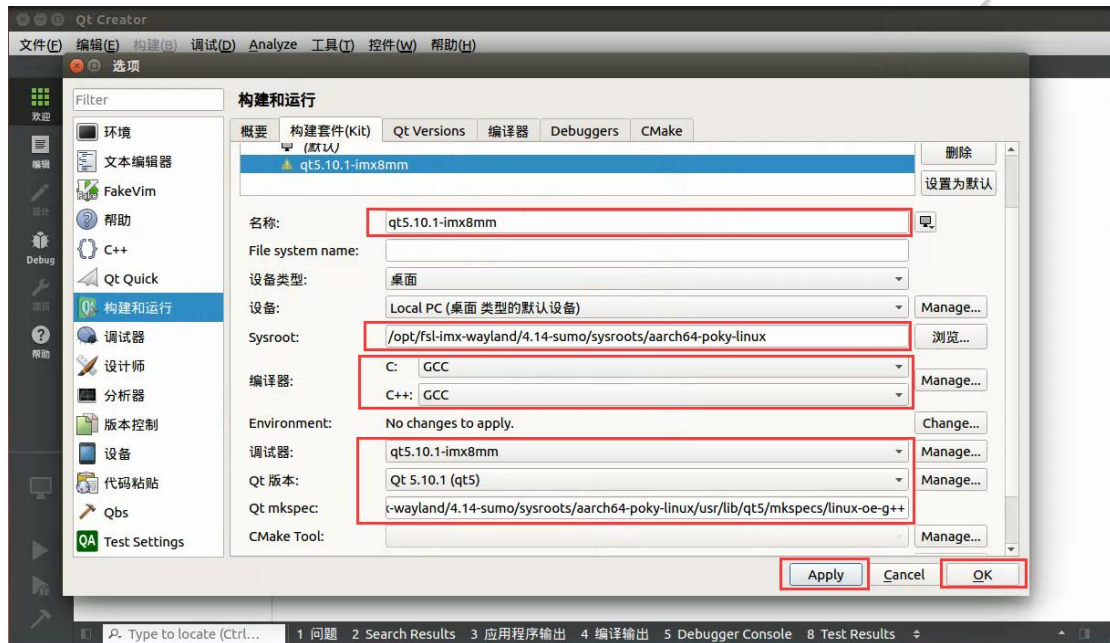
Qt Creator

文件(F) 编辑(E) 构建(B) 调试(D) Analyze 工具(T) 控件(W) 帮助(H)

选项

欢迎
编辑
设计
Debug
项目
帮助

Filter

环境
文本编辑器
FakeVim
帮助
C++
Qt Quick
构建和运行
调试器
设计师
分析器
版本控制
设备
代码粘贴
Qbs
Test Settings

构建和运行

概要 | 构建套件(Kit) | Qt Versions | 编译器 | Debuggers | CMake

(默认)
qt5.10.1-imx8mm

删除
设置为默认

名称: qt5.10.1-imx8mm
File system name:
设备类型: 桌面
设备: Local PC (桌面 类型的默认设备) Manage...
Sysroot: /opt/fsl-imx-wayland/4.14-sumo/sysroots/aarch64-poky-linux 浏览...
编译器: C: GCC
C++: GCC
Manage...
Environment: No changes to apply. Change...
调试器: qt5.10.1-imx8mm Manage...
Qt 版本: Qt 5.10.1 (qt5) Manage...
Qt mkspec: (-wayland/4.14-sumo/sysroots/aarch64-poky-linux/usr/lib/qt5/mkspecs/linux-oe-g++
CMake Tool: Manage...

Apply Cancel OK

Type to locate (Ctrl... 1 问题 2 Search Results 3 应用程序输出 4 编译输出 5 Debugger Console 8 Test Results